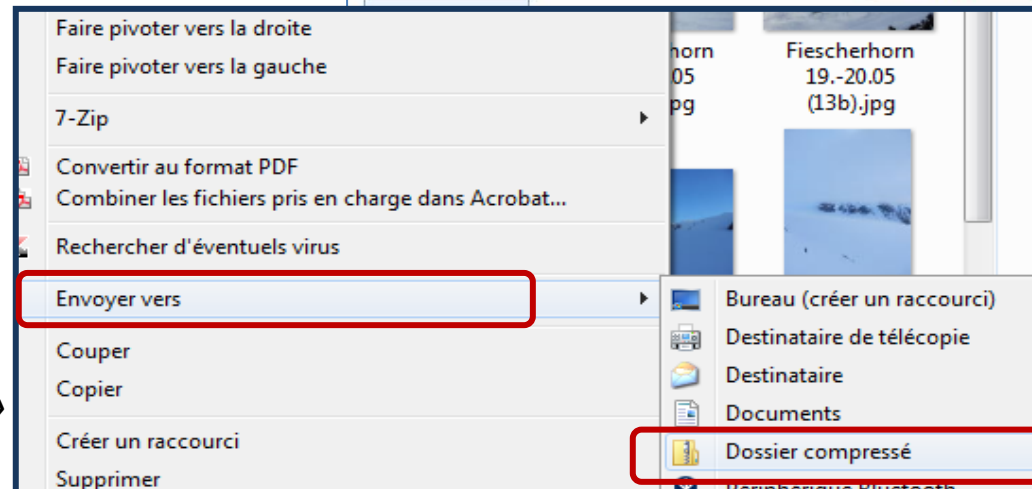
Faire pivoter vers la droite
Faire pivoter vers la gauche

7-Zip

Convertir au format PDF
Combiner les fichiers pris en charge dans Acrobat...

Rechercher d'éventuels virus

Envoyer vers

Couper
Copier

Créer un raccourci
Supprimer

horn
05
pg

Fiescherhorn
19.-20.05
(13b).jpg

Bureau (créer un raccourci)
Destinataire de télécopie
Destinataire
Documents
Dossier compressé
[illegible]